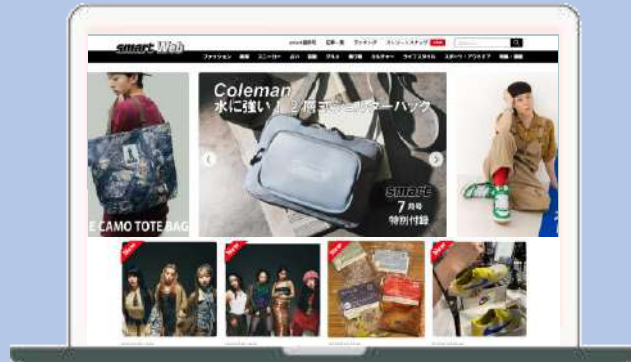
smart Web

smart最新号 記事一覧 ランキング スナップ・スナップ NEW

ファッション 美容 スニーカー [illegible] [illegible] グルメ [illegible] 乗り物 カルチャー ライフスタイル スポーツ・アウトドア 特集・連載

E CAMO TOTE BAG

Coleman
水に強い！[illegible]

smart
7月号
特別付録